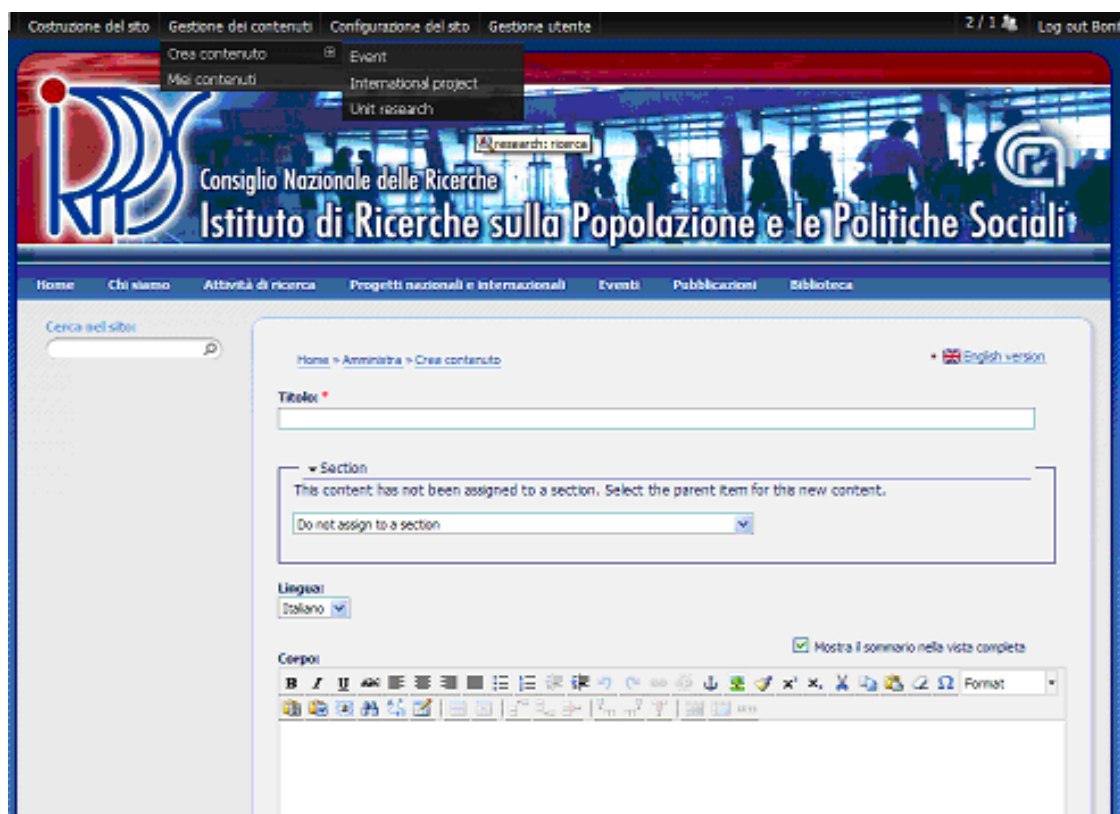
Costruzione del sito Gestione dei contenuti Configurazione del sito Gestione utente 2 / 1 Log out Bont

Crea contenuto
Miei contenuti

Event
International project
Unit research

research: ricerca

Consiglio Nazionale delle Ricerche
Istituto di Ricerche sulla Popolazione e le Politiche Sociali

Home Chi siamo Attività di ricerca Progetti nazionali e internazionali Eventi Pubblicazioni Biblioteca

Cerca nel sito:

Home > Amministra > Crea contenuto

English version

Titolo: *

Section
This content has not been assigned to a section. Select the parent item for this new content.

Do not assign to a section

Lingua:
Italiano

Mostra il sommario nella vista completa

Corpo:

Format